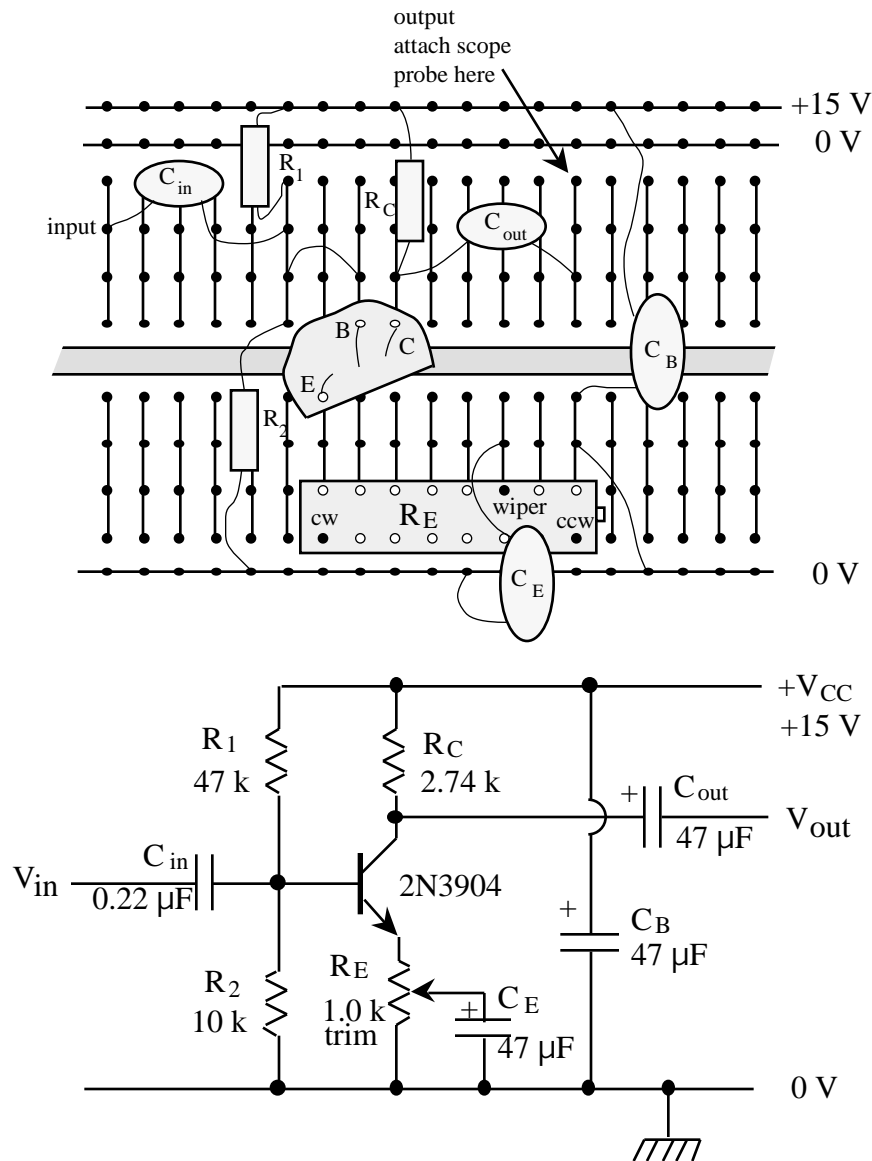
output attach scope probe here

+15 V

0 V

$C_{in}$

$R_1$

$R_C$

input

$C_{out}$

B

C

E

$C_B$

$R_2$

cw

$R_E$

wiper

ccw

$C_E$

0 V

$+V_{CC}$
+15 V

$R_1$
47 k

$R_C$
2.74 k

+

$C_{out}$

$V_{out}$

47 μF

$V_{in}$

$C_{in}$
0.22 μF

2N3904

+

$C_B$
47 μF

$R_E$
1.0 k
trim

+

$C_E$

47 μF

$R_2$
10 k

0 V